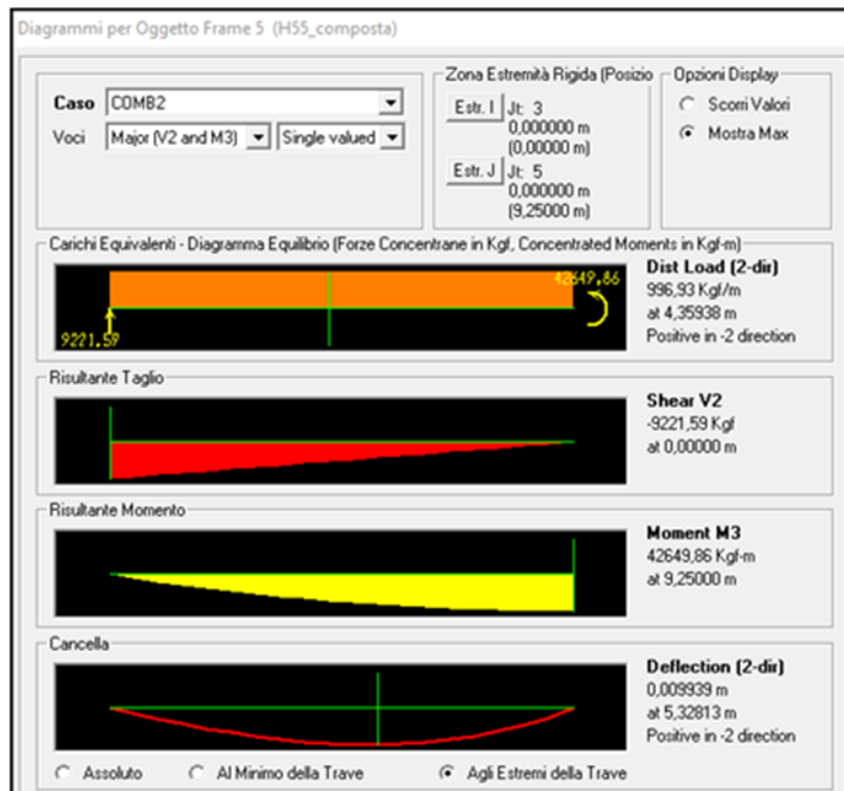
Diagrammi per Oggetto Frame 5 (H55_composta)

Caso COMB2
Voci Major (V2 and M3) Single valued

Zona Estremità Rigida (Posizio
Estr. I Jt: 3 0,000000 m (0,00000 m)
Estr. J Jt: 5 0,000000 m (9,25000 m)

Opzioni Display
Scorri Valori
Mostra Max

Carichi Equivalenti - Diagramma Equilibrio (Forze Concentrane in Kgf, Concentrated Moments in Kgf-m)

42649,86
9221,59

Dist Load (2-dir)
996,93 Kgf/m
at 4,35938 m
Positive in -2 direction

Risultante Taglio

Shear V2
-9221,59 Kgf
at 0,00000 m

Risultante Momento

Moment M3
42649,86 Kgf-m
at 9,25000 m

Cancella

Deflection (2-dir)
0,009939 m
at 5,32813 m
Positive in -2 direction

Assoluto
Al Minimo della Trave
Agli Estremi della Trave